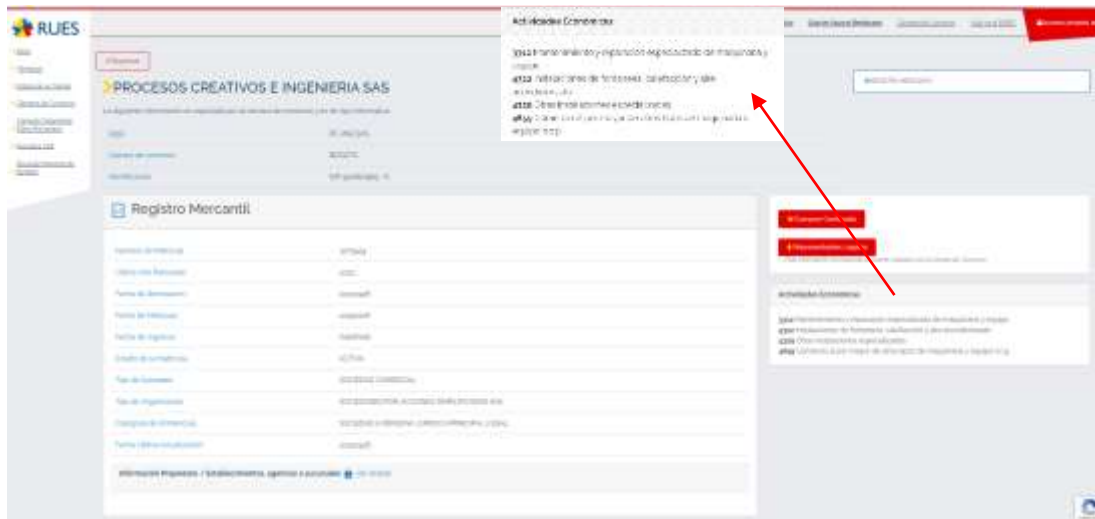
RUES

PROCESOS CREATIVOS E INGENIERIA SAS

Actividades Económicas

3312 Mantenimiento y reparación especializado de maquinaria y equipo
4322 Instalaciones de fontanería, calefacción y aire acondicionado
4329 Otras instalaciones especializadas
4659 Comercio al por mayor de otros tipos de maquinaria y equipo n.c.p.

Registro Mercantil

Actividades Económicas

3312 Mantenimiento y reparación especializado de maquinaria y equipo
4322 Instalaciones de fontanería, calefacción y aire acondicionado
4329 Otras instalaciones especializadas
4659 Comercio al por mayor de otros tipos de maquinaria y equipo n.c.p.

| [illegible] | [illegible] |
|---|---|
| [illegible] | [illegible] |
| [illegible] | ACTIVA |
| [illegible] | SOCIEDAD COMERCIAL |
| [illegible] | SOCIEDADES POR ACCIONES SIMPLIFICADAS SAS |

Información Propietario / Establecimientos, agencias o sucursales